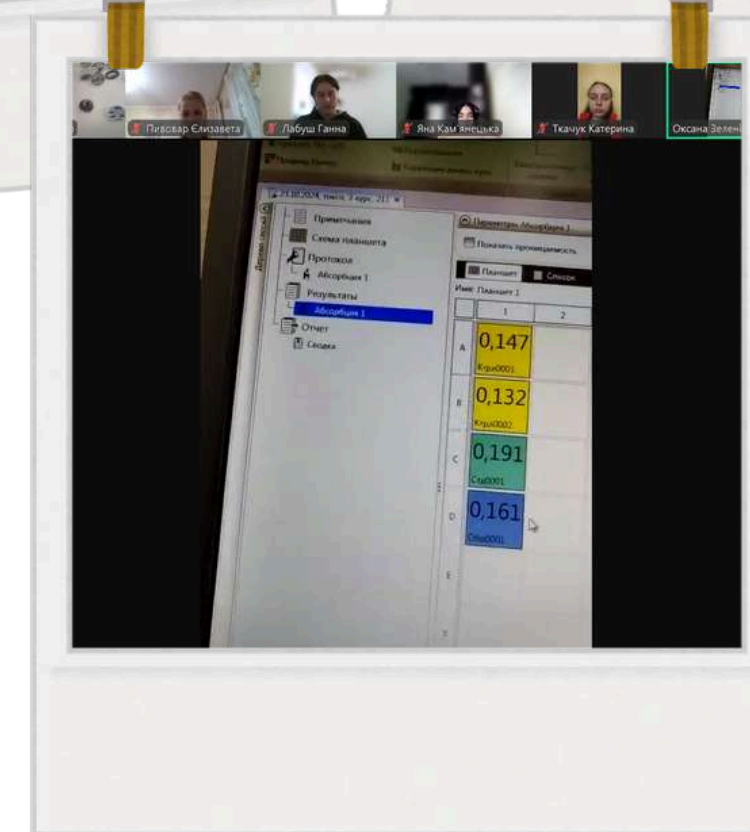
Пивовар Єлизавета
Лабуш Ганна
Яна Кам'янецька
Ткачук Катерина
Оксана Зелен

23.10.2024, имго, 3 курс, 211
Примечания
Схема планшета
Протокол
Абсорбция 1
Результаты
Абсорбция 1
Отчет
Сводка

Параметры Абсорбция 1
Показать принадлежность
Планшет
Список
Имя: Планшет 1

| | 1 | 2 |
|---|---|---|
| A | 0,147 Кпол0001 | |
| B | 0,132 Кпол0002 | |
| C | 0,191 Стд0001 | |
| D | 0,161 Обр0001 | |
| E | | |
| F | | |